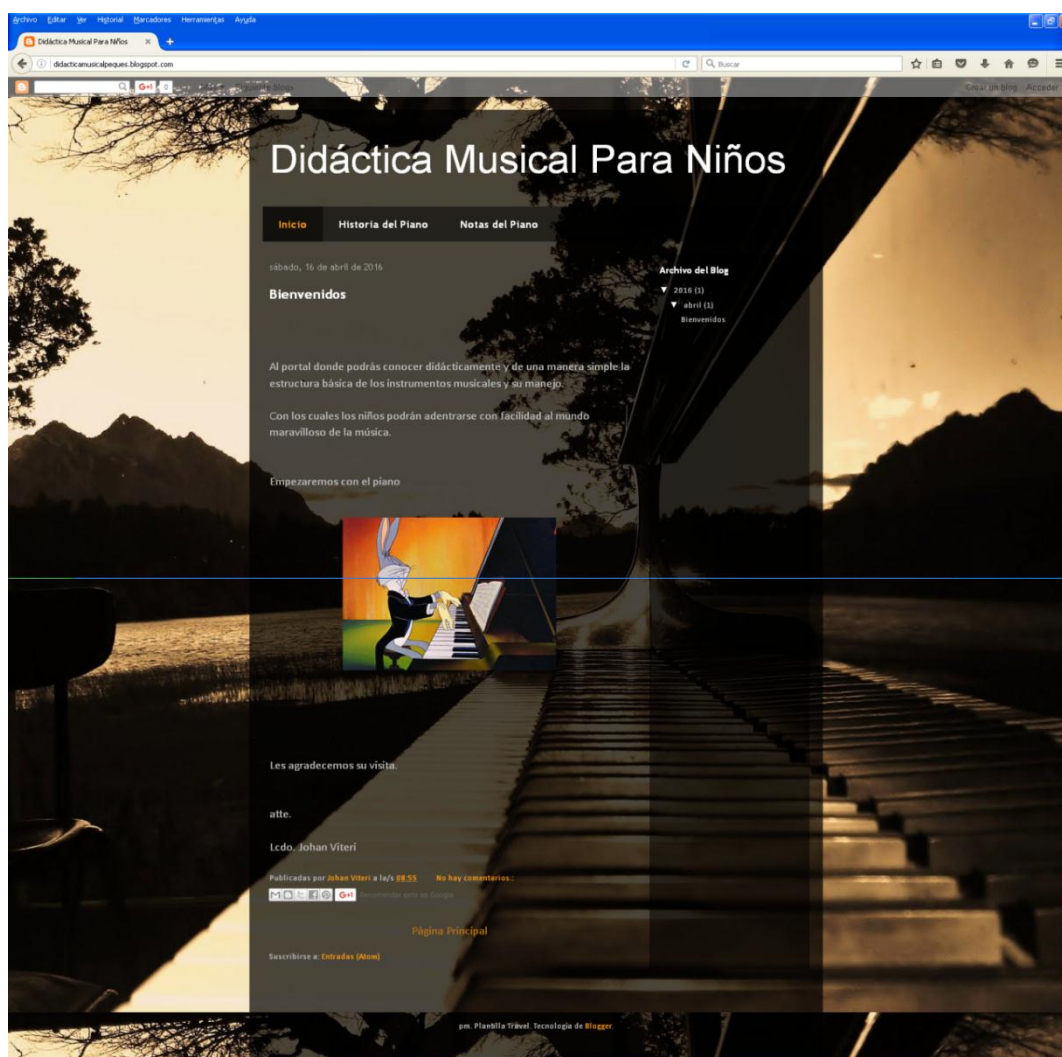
Archivo Editar Ver Historial Marcadores Herramientas Ayuda

Didáctica Musical Para Niños

didacticamusicalpeques.blogspot.com

Buscar

G+1

Crear un blog Acceder

Didáctica Musical Para Niños

Inicio Historia del Piano Notas del Piano

sábado, 16 de abril de 2016

Bienvenidos

Al portal donde podrás conocer didácticamente y de una manera simple la estructura básica de los instrumentos musicales y su manejo.

Con los cuales los niños podrán adentrarse con facilidad al mundo maravilloso de la música.

Empezaremos con el piano

Les agradecemos su visita.

atte.

Lcdo. Johan Viteri

Publicadas por Johan Viteri a la/s 08:55 No hay comentarios:

G+1 Recomendar esto en Google

Página Principal

Suscribirse a: Entradas (Atom)

Archivo del Blog

▼ 2016 (1)

▼ abril (1)

Bienvenidos

pm. Plantilla Travel. Tecnología de Blogger.